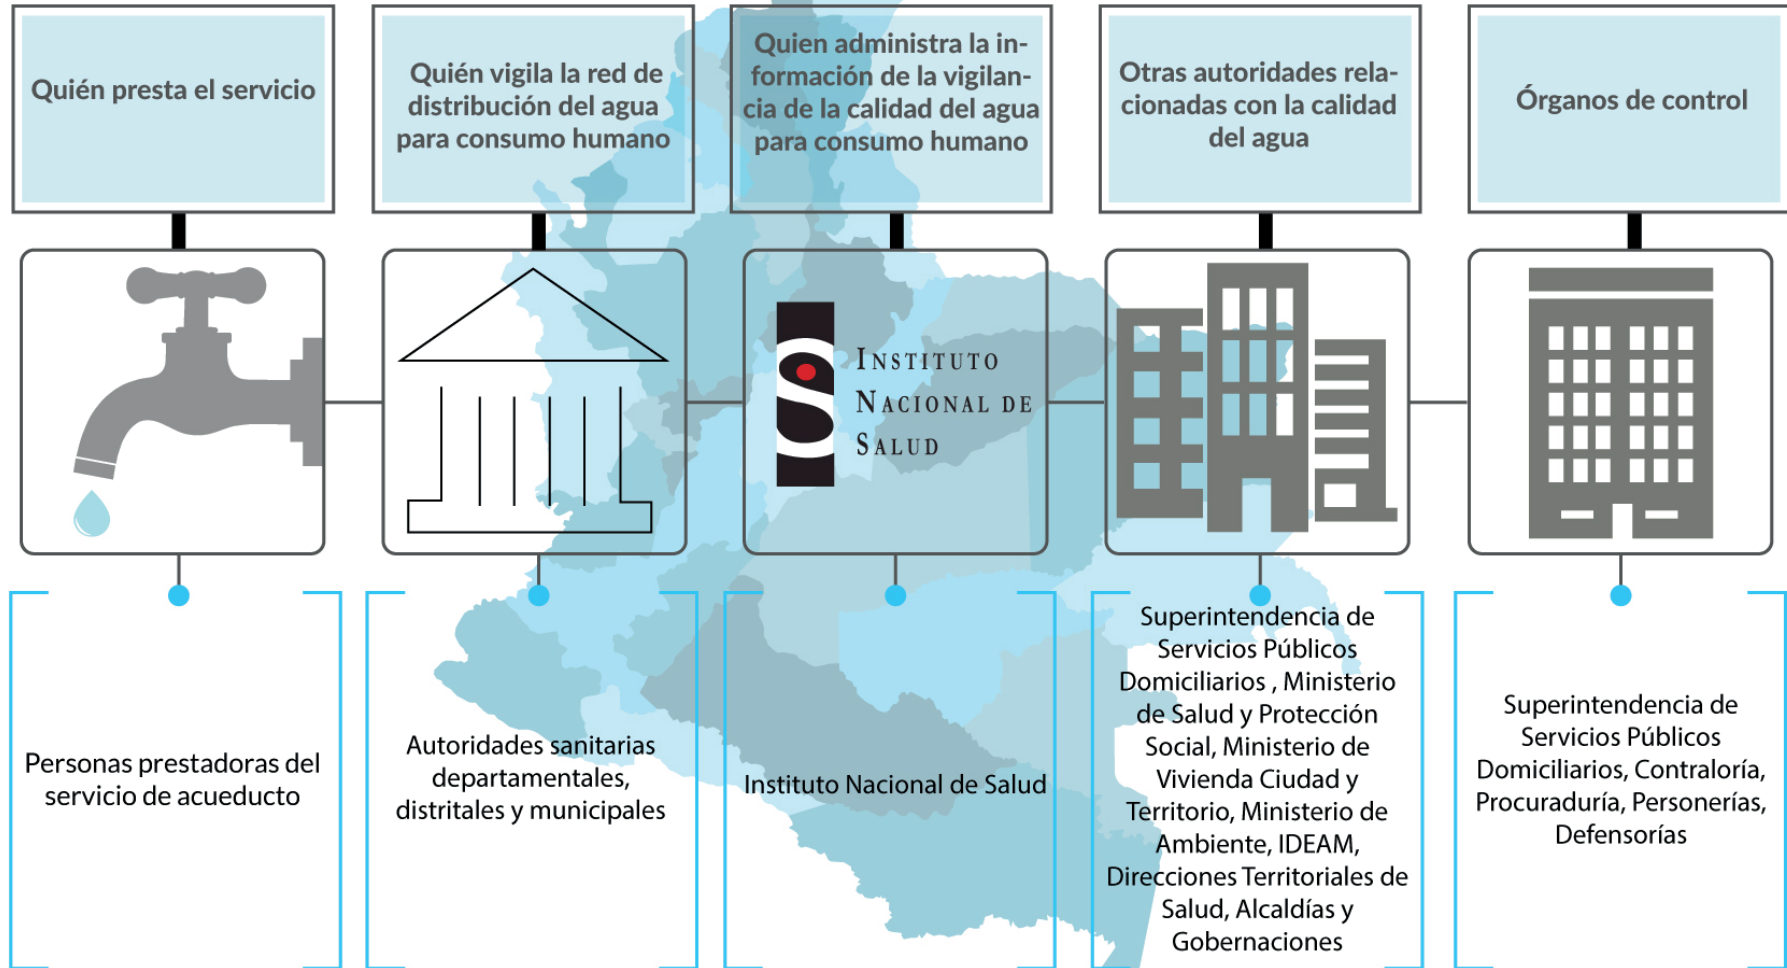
Quién presta el servicio

Quién vigila la red de distribución del agua para consumo humano

Quien administra la información de la vigilancia de la calidad del agua para consumo humano

Otras autoridades relacionadas con la calidad del agua

Órganos de control

INSTITUTO NACIONAL DE SALUD

Personas prestadoras del servicio de acueducto

Autoridades sanitarias departamentales, distritales y municipales

Instituto Nacional de Salud

Superintendencia de Servicios Públicos Domiciliarios , Ministerio de Salud y Protección Social, Ministerio de Vivienda Ciudad y Territorio, Ministerio de Ambiente, IDEAM, Direcciones Territoriales de Salud, Alcaldías y Gobernaciones

Superintendencia de Servicios Públicos Domiciliarios, Contraloría, Procuraduría, Personerías, Defensorías